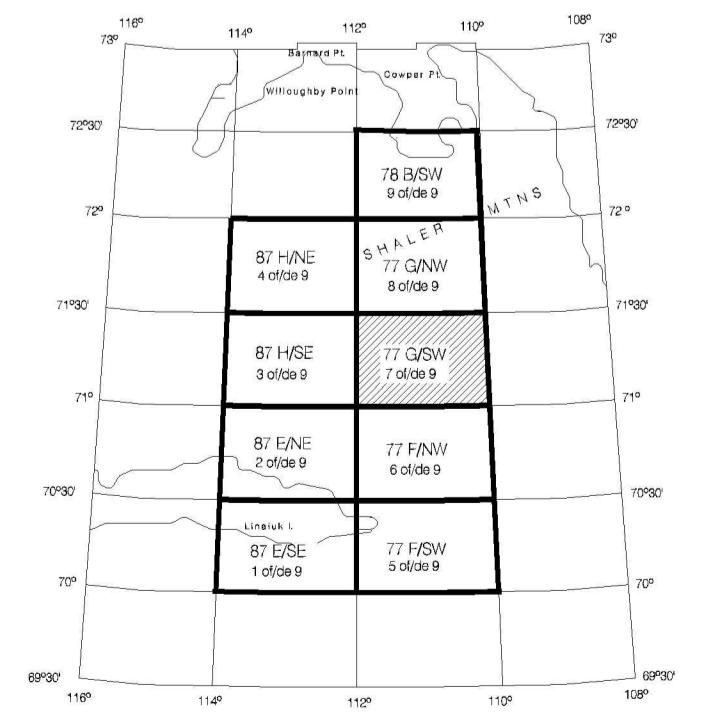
116° 114° 112° 110° 108°
73° 73°
Barnard Pt.
Cowper Pt.
Willoughby Point
72°30' 72°30'
78 B/SW
9 of/de 9
72° 72°
SHALER MTNS
87 H/NE
4 of/de 9
77 G/NW
8 of/de 9
71°30' 71°30'
87 H/SE
3 of/de 9
77 G/SW
7 of/de 9
71° 71°
87 E/NE
2 of/de 9
77 F/NW
6 of/de 9
70°30' 70°30'
Liniuk I.
87 E/SE
1 of/de 9
77 F/SW
5 of/de 9
70° 70°
69°30' 69°30'
116° 114° 112° 110° 108°